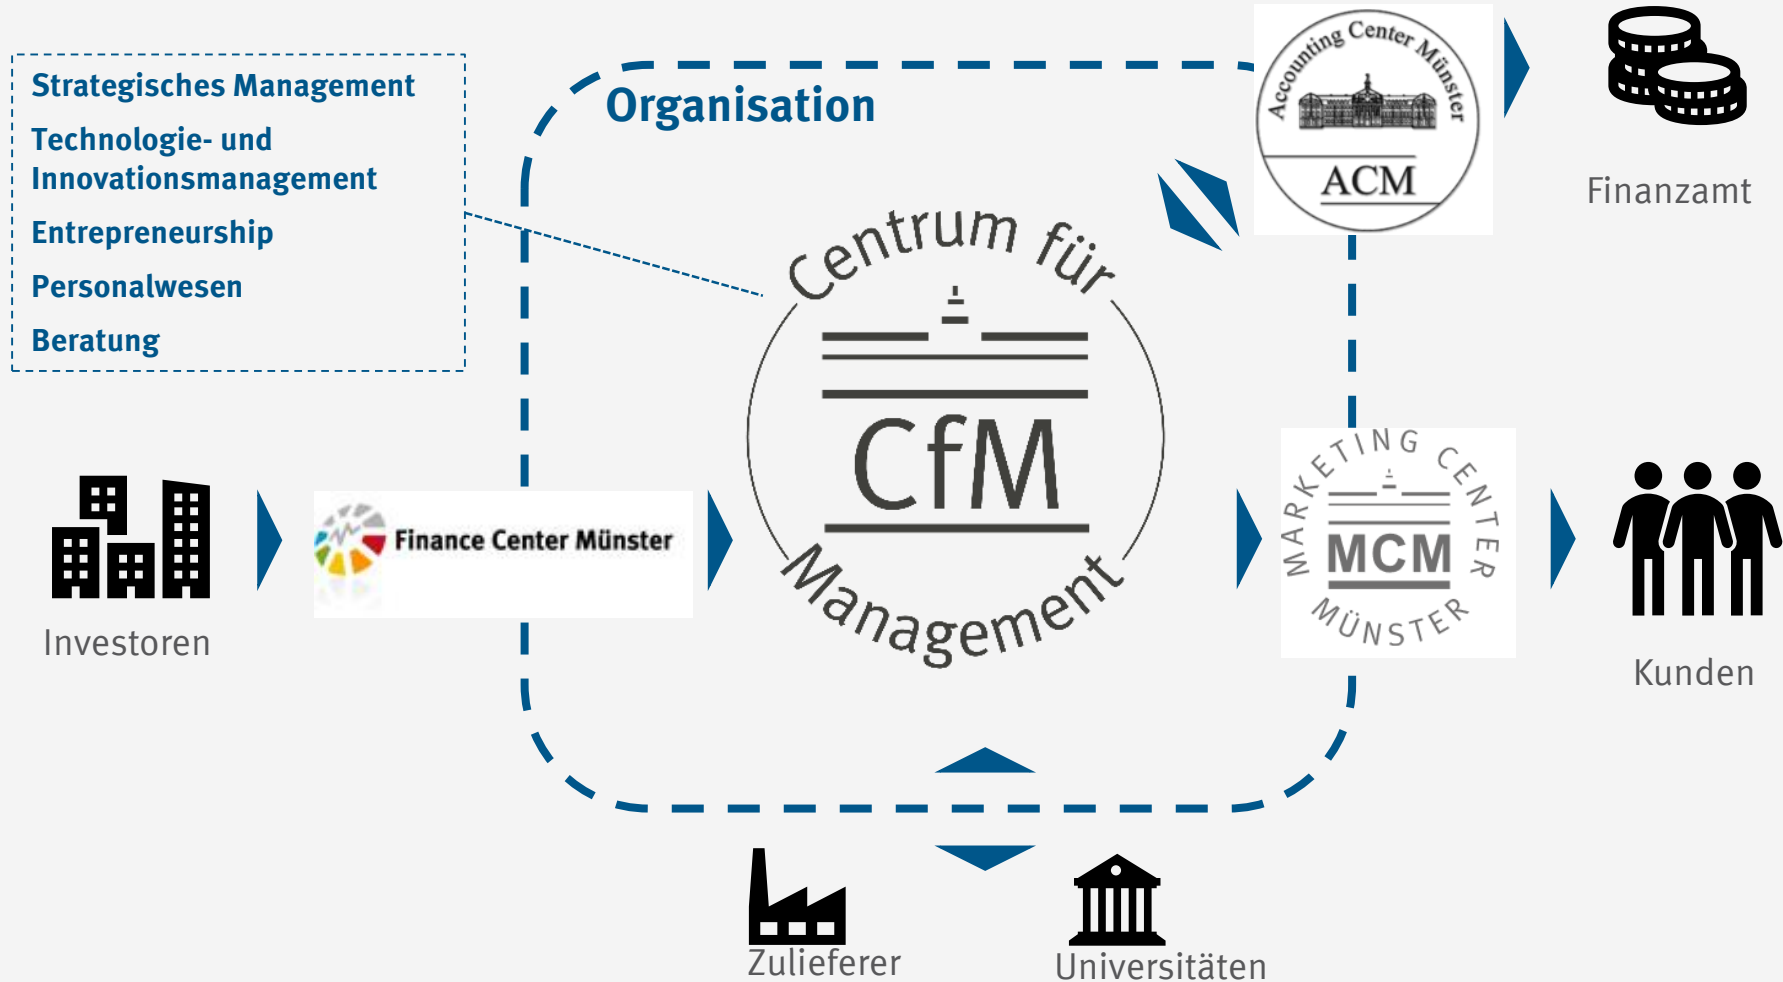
Strategisches Management
Technologie- und Innovationsmanagement
Entrepreneurship
Personalwesen
Beratung

Organisation

Accounting Center Münster
ACM

Finanzamt

Centrum für
CfM
Management

Investoren

Finance Center Münster

MARKETING CENTER
MCM
MÜNSTER

Kunden

Zulieferer

Universitäten